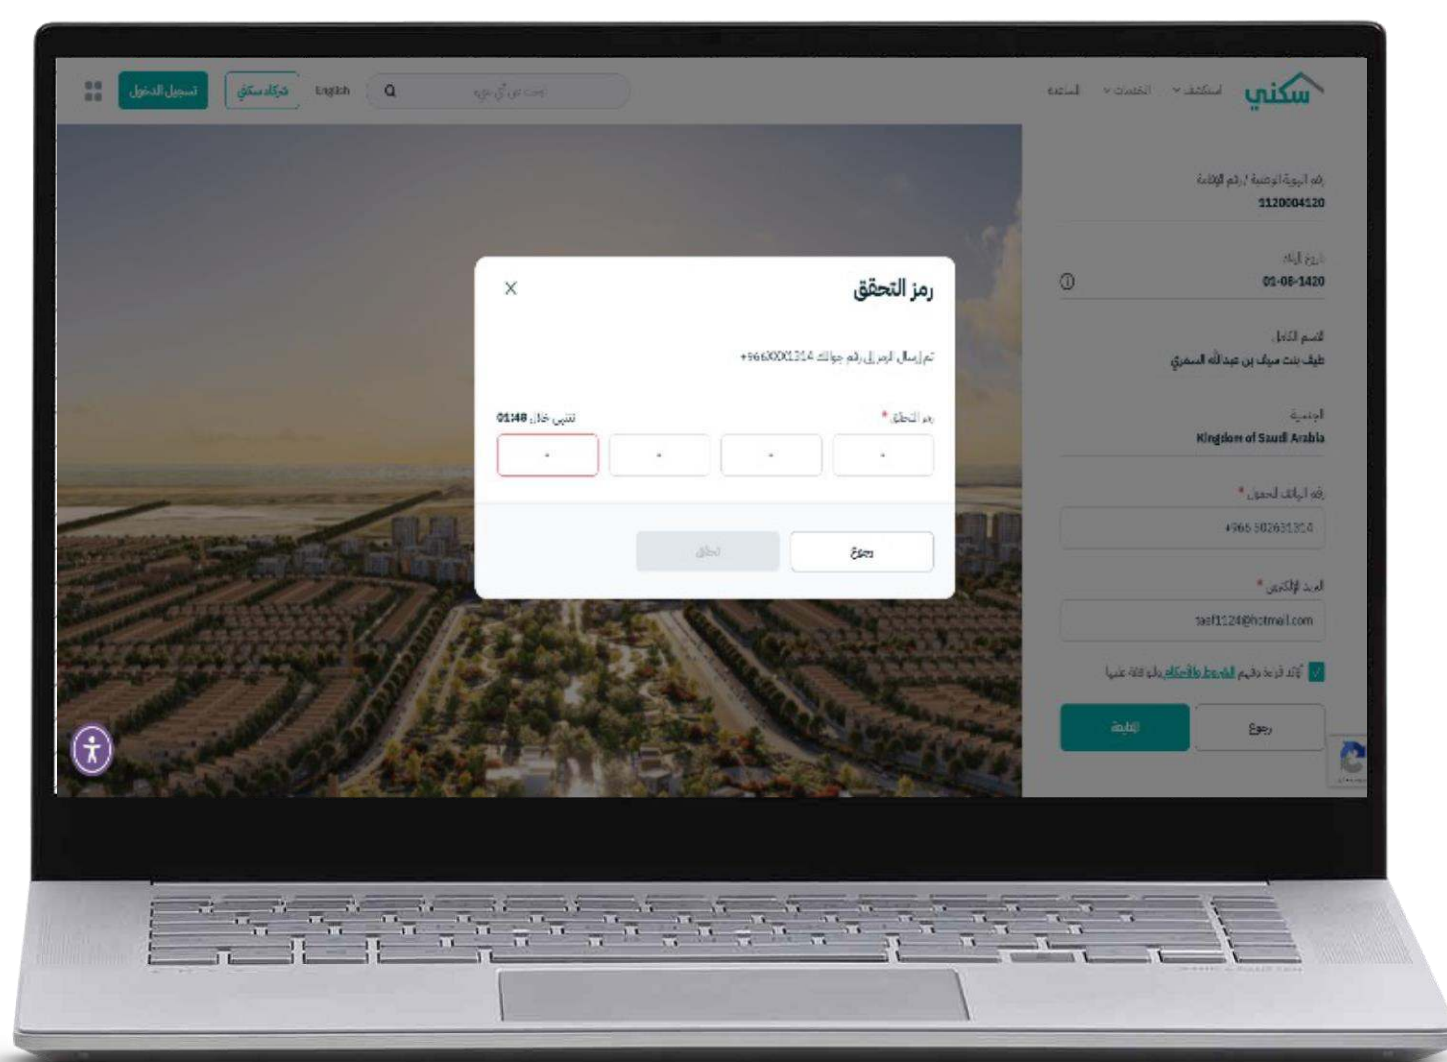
سكني
استكشف
الخدمات
المساعدة
ابحث عن أي شيء
English
شركاء سكني
تسجيل الدخول

رقم الهوية الوطنية / رقم الإقامة
1120004120

تاريخ الميلاد
01-08-1420

الاسم الكامل
طيف بنت مبارك بن عبدالله السمري

الجنسية
Kingdom of Saudi Arabia

رقم الهاتف المحمول *
+966 502631314

البريد الإلكتروني *
taef1124@hotmail.com

أؤكد قراءة وفهم الشروط والأحكام والموافقة عليها

المتابعة
رجوع

رمز التحقق
×
تم إرسال الرمز إلى رقم جوالك +9665XXX1314
رمز التحقق *
تنتهي خلال 01:48
-
-
-
-
انطلق
رجوع